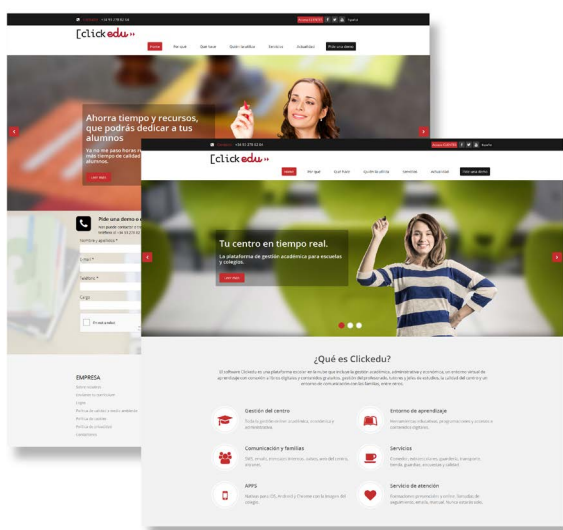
[clickedu»

Inicio Por qué Qué hace Quién lo utiliza Servicios Actualidad Pide una demo

Ahorra tiempo y recursos, que podrás dedicar a tus alumnos

Ya no me paso horas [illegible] más tiempo de calidad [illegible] alumnos.

Pide una demo a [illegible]

Nombre y apellidos *

Email *

Teléfono *

Cargo

EMPRESA

[clickedu»

Inicio Por qué Qué hace Quién lo utiliza Servicios Actualidad Pide una demo

Tu centro en tiempo real.

La plataforma de gestión académica para escuelas y colegios.

¿Qué es Clickedu?

Gestión del centro

Entorno de aprendizaje

Comunicación y familias

Servicios

APPS

Servicio de atención